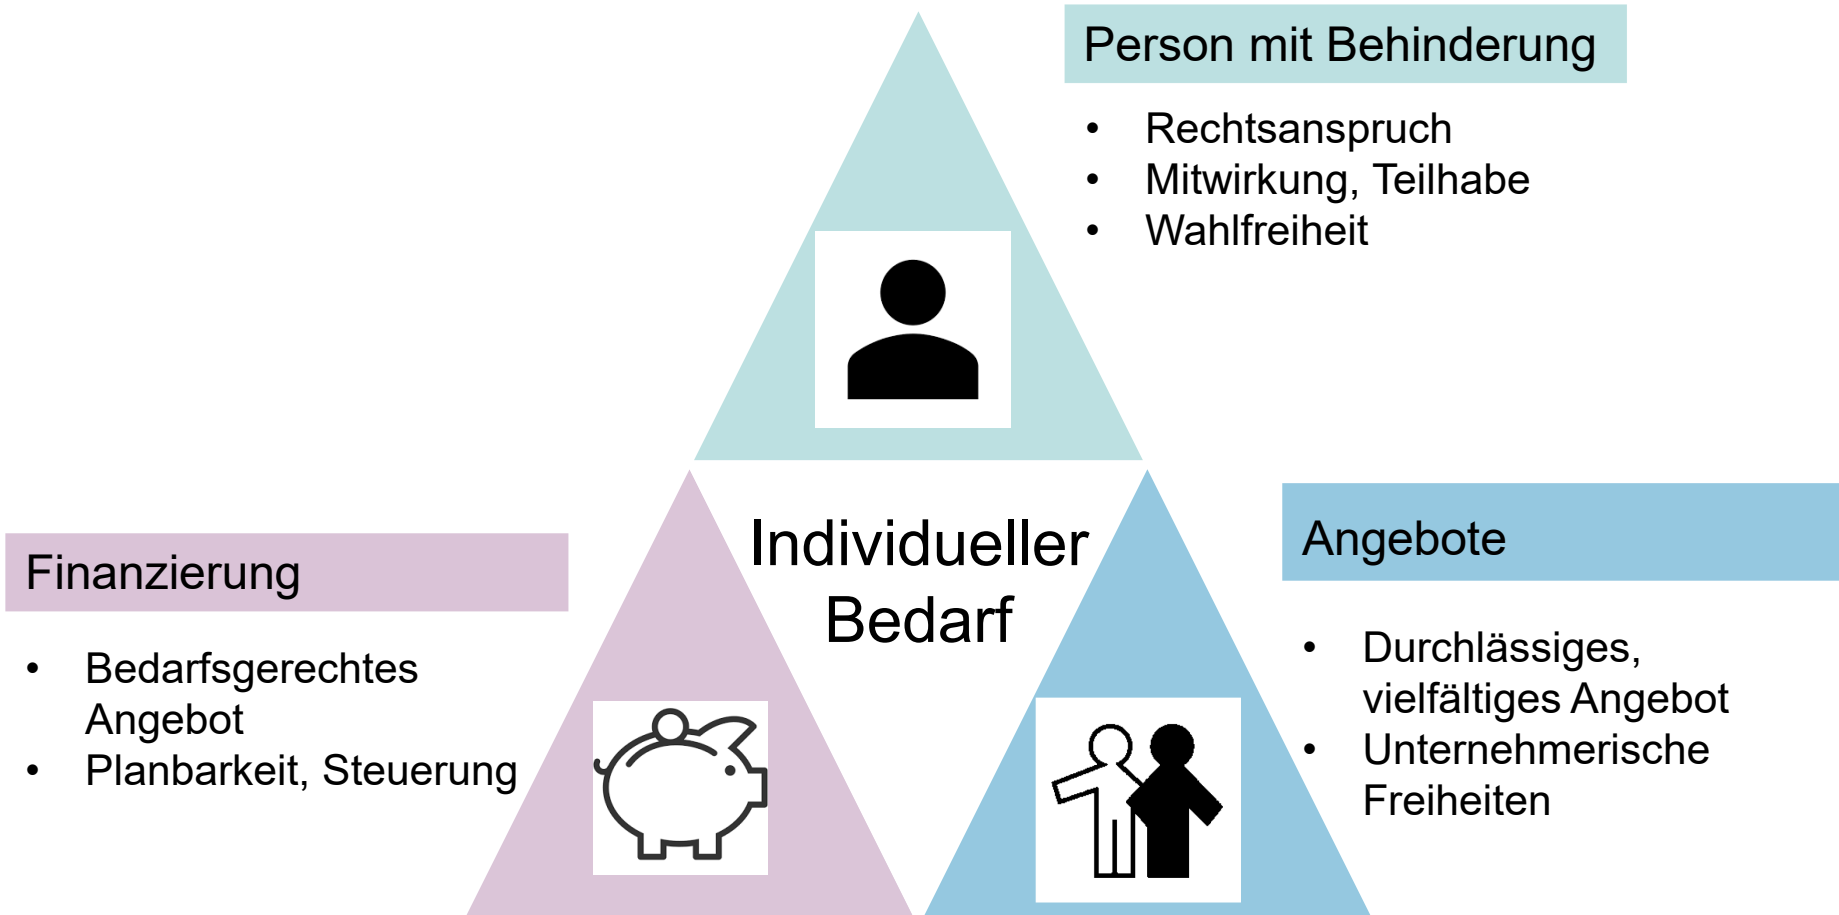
Person mit Behinderung

- Rechtsanspruch
- Mitwirkung, Teilhabe
- Wahlfreiheit

Individueller Bedarf

Finanzierung

- Bedarfsgerechtes Angebot
- Planbarkeit, Steuerung

Angebote

- Durchlässiges, vielfältiges Angebot
- Unternehmerische Freiheiten